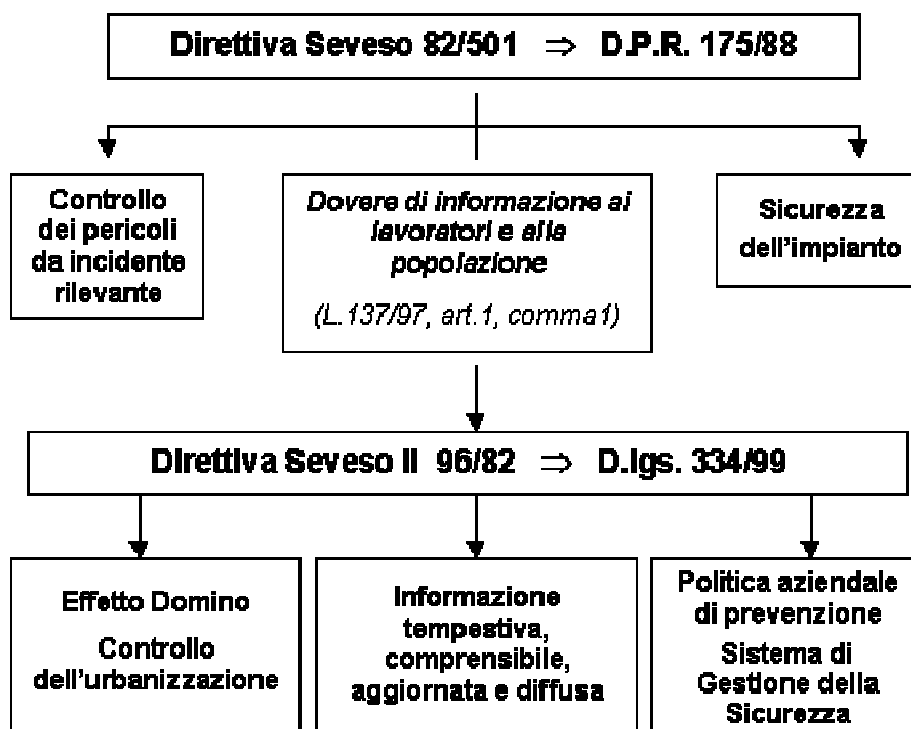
Direttiva Seveso 82/501 $\Rightarrow$ D.P.R. 175/88

Controllo dei pericoli da incidente rilevante

*Dovere di informazione ai lavoratori e alla popolazione*

*(L.137/97, art.1, comma1)*

Sicurezza dell'impianto

Direttiva Seveso II 96/82 $\Rightarrow$ D.lgs. 334/99

Effetto Domino

Controllo dell'urbanizzazione

Informazione tempestiva, comprensibile, aggiornata e diffusa

Politica aziendale di prevenzione

Sistema di Gestione della Sicurezza